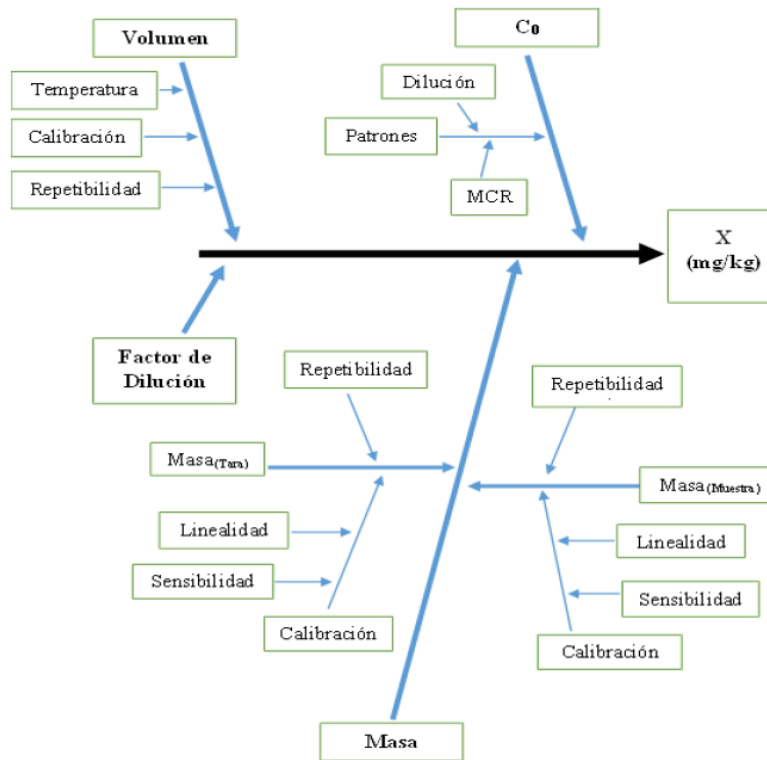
Volumen

Temperatura

Calibración

Repetibilidad

$C_0$

Dilución

Patrones

MCR

X
(mg/kg)

Factor de Dilución

Repetibilidad

Masa$_{(Tara)}$

Linealidad

Sensibilidad

Calibración

Repetibilidad

Masa$_{(Muestra)}$

Linealidad

Sensibilidad

Calibración

Masa